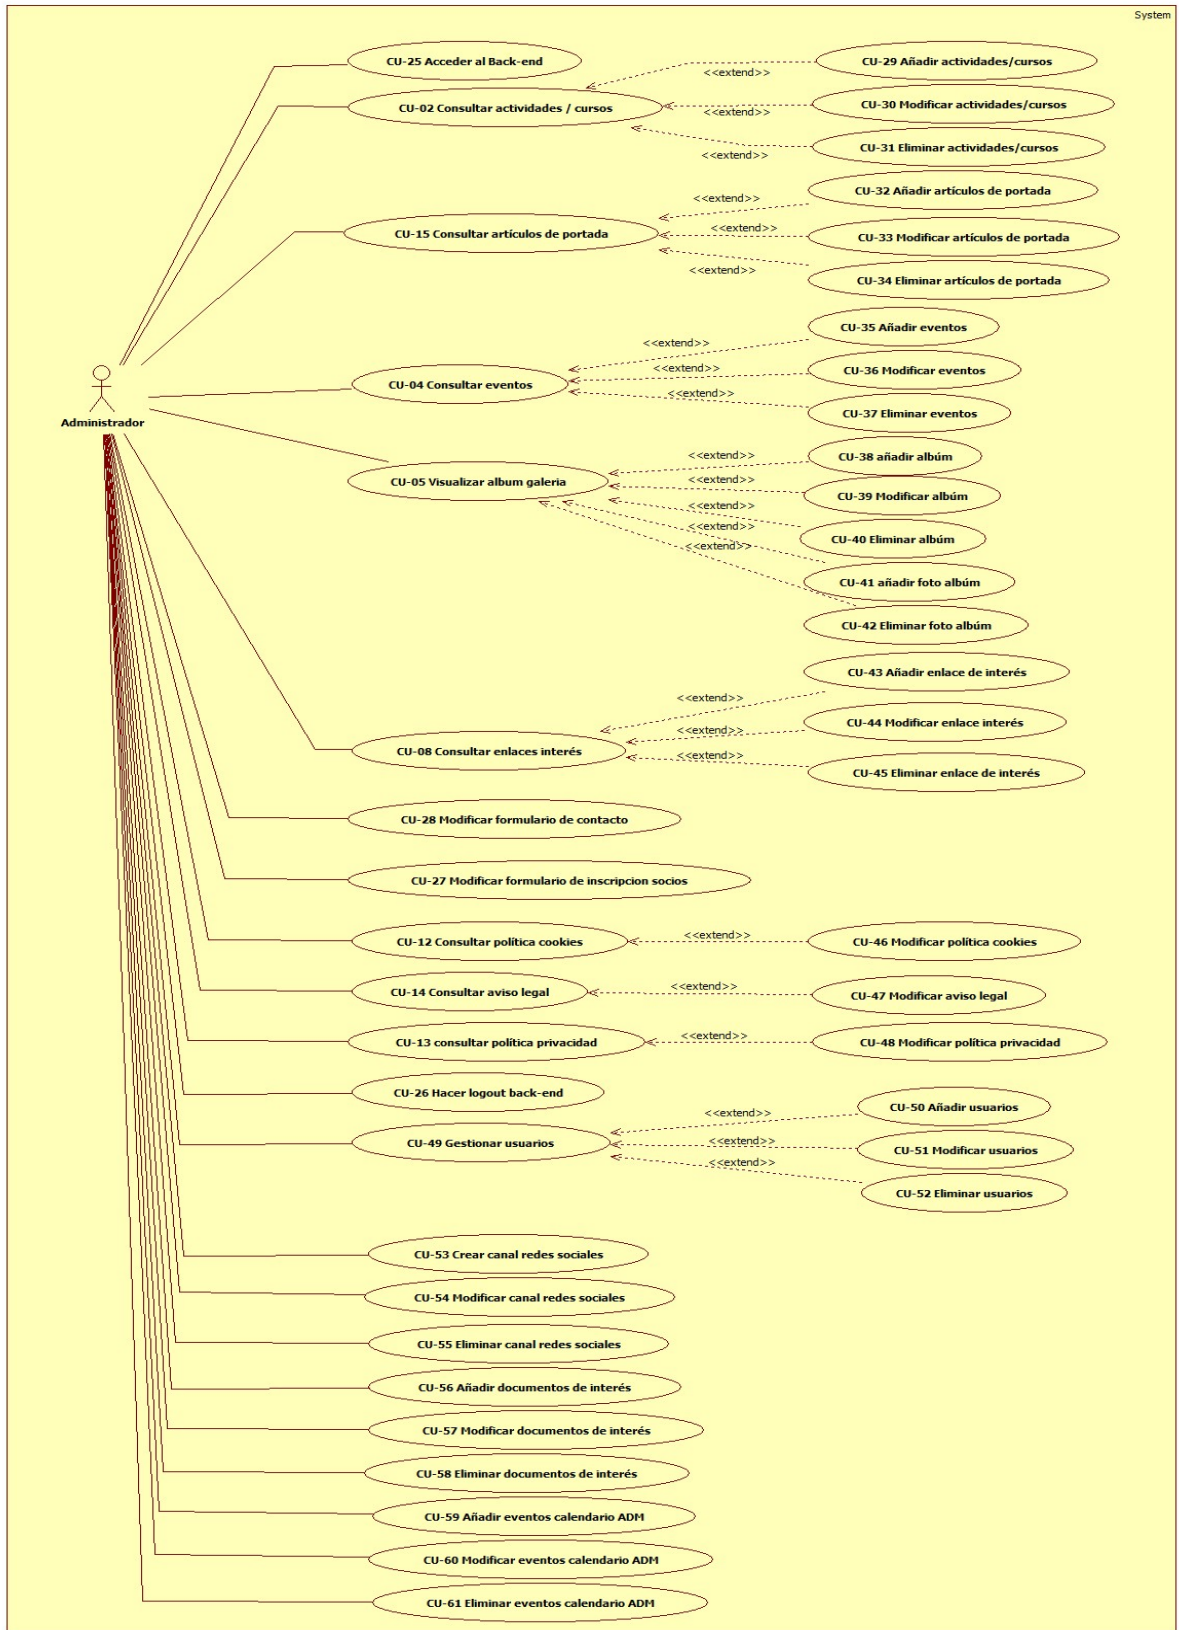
System

CU-25 Acceder al Back-end

CU-02 Consultar actividades / cursos

CU-29 Añadir actividades/cursos

<<extend>>

CU-30 Modificar actividades/cursos

<<extend>>

CU-31 Eliminar actividades/cursos

<<extend>>

CU-32 Añadir artículos de portada

<<extend>>

CU-15 Consultar artículos de portada

<<extend>>

CU-33 Modificar artículos de portada

<<extend>>

CU-34 Eliminar artículos de portada

CU-35 Añadir eventos

<<extend>>

<<extend>>

CU-36 Modificar eventos

CU-04 Consultar eventos

<<extend>>

CU-37 Eliminar eventos

Administrador

<<extend>>

CU-38 añadir albúm

<<extend>>

CU-05 Visualizar album galeria

CU-39 Modificar albúm

<<extend>>

<<extend>>

CU-40 Eliminar albúm

<<extend>>

CU-41 añadir foto albúm

CU-42 Eliminar foto albúm

CU-43 Añadir enlace de interés

<<extend>>

<<extend>>

CU-44 Modificar enlace interés

CU-08 Consultar enlaces interés

<<extend>>

CU-45 Eliminar enlace de interés

CU-28 Modificar formulario de contacto

CU-27 Modificar formulario de inscripcion socios

CU-12 Consultar política cookies

<<extend>>

CU-46 Modificar política cookies

CU-14 Consultar aviso legal

<<extend>>

CU-47 Modificar aviso legal

CU-13 consultar política privacidad

<<extend>>

CU-48 Modificar política privacidad

CU-26 Hacer logout back-end

<<extend>>

CU-50 Añadir usuarios

CU-49 Gestionar usuarios

<<extend>>

CU-51 Modificar usuarios

<<extend>>

CU-52 Eliminar usuarios

CU-53 Crear canal redes sociales

CU-54 Modificar canal redes sociales

CU-55 Eliminar canal redes sociales

CU-56 Añadir documentos de interés

CU-57 Modificar documentos de interés

CU-58 Eliminar documentos de interés

CU-59 Añadir eventos calendario ADM

CU-60 Modificar eventos calendario ADM

CU-61 Eliminar eventos calendario ADM